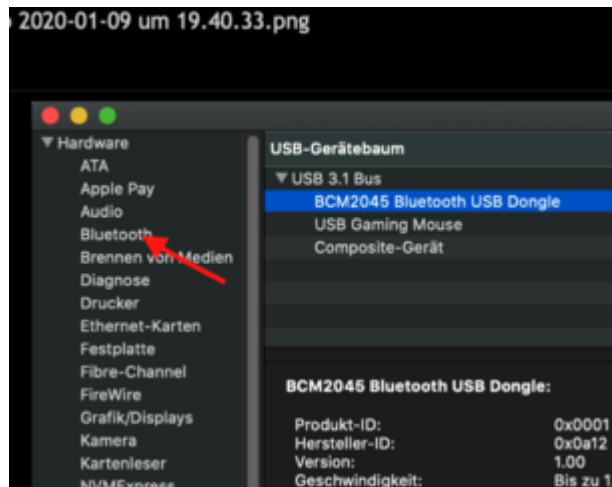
2020-01-09 um 19.40.33.png

▼ Hardware
ATA
Apple Pay
Audio
Bluetooth
Brennen von Medien
Diagnose
Drucker
Ethernet-Karten
Festplatte
Fibre-Channel
FireWire
Grafik/Displays
Kamera
Kartenleser
NVMExpress

USB-Gerätebaum
▼ USB 3.1 Bus
BCM2045 Bluetooth USB Dongle
USB Gaming Mouse
Composite-Gerät

BCM2045 Bluetooth USB Dongle:

| | |
|---|---|
| Produkt-ID: | 0x0001 |
| Hersteller-ID: | 0x0a12 |
| Version: | 1.00 |
| Geschwindigkeit: | Bis zu 1 |